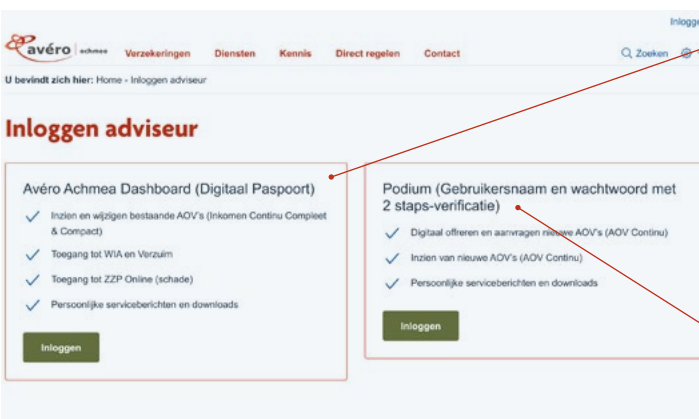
Inlogge

avéro achmea Verzekeringen Diensten Kennis Direct regelen Contact Zoeken

U bevindt zich hier: Home - Inloggen adviseur

Inloggen adviseur

Avéro Achmea Dashboard (Digitaal Paspoort)

Inzien en wijzigen bestaande AOV's (Inkomen Continu Compleet & Compact)

Toegang tot WIA en Verzuim

Toegang tot ZZP Online (schade)

Persoonlijke serviceberichten en downloads

Inloggen

Podium (Gebruikersnaam en wachtwoord met 2 staps-verificatie)

Digitaal offreren en aanvragen nieuwe AOV's (AOV Continu)

Inzien van nieuwe AOV's (AOV Continu)

Persoonlijke serviceberichten en downloads

Inloggen